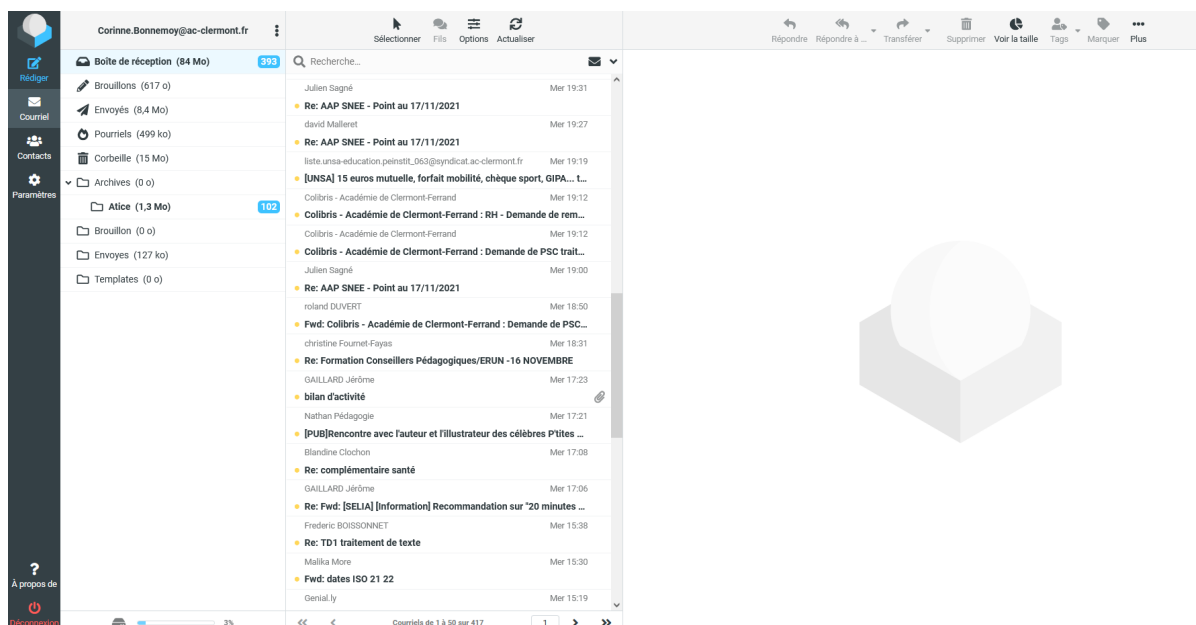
Rédiger
Courriel
Contacts
Paramètres
À propos de
Déconnexion

Corinne.Bonnemoy@ac-clermont.fr

Boîte de réception (84 Mo) 393
Brouillons (617 o)
Envoyés (8,4 Mo)
Pourriels (499 ko)
Corbeille (15 Mo)
Archives (0 o)
Atice (1,3 Mo) 102
Brouillon (0 o)
Envoyes (127 ko)
Templates (0 o)

3%

Sélectionner Fils Options Actualiser

Recherche...

Julien Sagné Mer 19:31
Re: AAP SNEE - Point au 17/11/2021
david Malleret Mer 19:27
Re: AAP SNEE - Point au 17/11/2021
liste.unsa-education.peinstit_063@syndicat.ac-clermont.fr Mer 19:19
[UNSA] 15 euros mutuelle, forfait mobilité, chèque sport, GIPA... t...
Colibris - Académie de Clermont-Ferrand Mer 19:12
Colibris - Académie de Clermont-Ferrand : RH - Demande de rem...
Colibris - Académie de Clermont-Ferrand Mer 19:12
Colibris - Académie de Clermont-Ferrand : Demande de PSC trait...
Julien Sagné Mer 19:00
Re: AAP SNEE - Point au 17/11/2021
roland DUVERT Mer 18:50
Fwd: Colibris - Académie de Clermont-Ferrand : Demande de PSC...
christine Fournet-Fayas Mer 18:31
Re: Formation Conseillers Pédagogiques/ERUN -16 NOVEMBRE
GAILLARD Jérôme Mer 17:23
bilan d'activité
Nathan Pédagogie Mer 17:21
[PUB]Rencontre avec l'auteur et l'illustrateur des célèbres P'tites ...
Blandine Clochon Mer 17:08
Re: complémentaire santé
GAILLARD Jérôme Mer 17:06
Re: Fwd: [SELIA] [Information] Recommandation sur "20 minutes ...
Frederic BOISSONNET Mer 15:38
Re: TD1 traitement de texte
Malika More Mer 15:30
Fwd: dates ISO 21 22
Genial.ly Mer 15:19

Courriels de 1 à 50 sur 417 1

Répondre Répondre à ... Transférer Supprimer Voir la taille Tags Marquer Plus